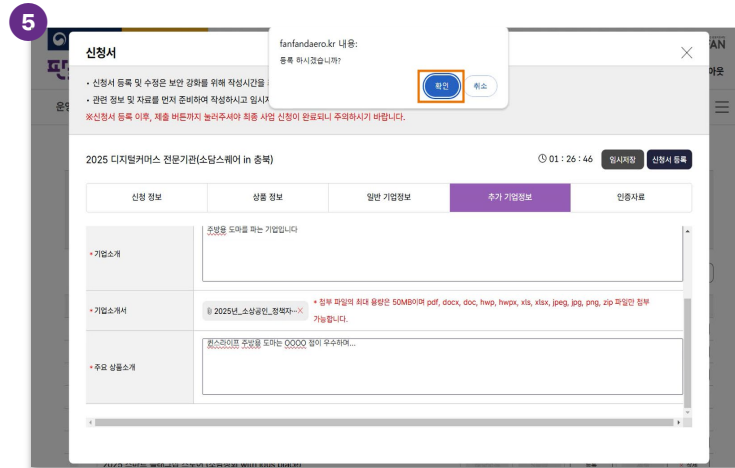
5

신청서

• 신청서 등록 및 수정은 보안 강화를 위해 작성시간을 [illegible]
• 관련 정보 및 자료를 먼저 준비하여 작성하시고 임시저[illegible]
※신청서 등록 이후, 제출 버튼까지 눌러주셔야 최종 사업 신청이 완료되니 주의하시기 바랍니다.

fanfandaero.kr 내용:
등록 하시겠습니까?
확인 취소

2025 디지털커머스 전문기관(소담스퀘어 in 충북)

01 : 26 : 46 임시저장 신청서 등록

| 신청 정보 | 상품 정보 | 일반 기업정보 | 추가 기업정보 | 인증자료 |
|---|---|---|---|---|

* 기업소개
주방용 도마를 파는 기업입니다

* 기업소개서
2025년_소상공인_정책자... ×
* 첨부 파일의 최대 용량은 50MB이며 pdf, docx, doc, hwp, hwpx, xls, xlsx, jpeg, jpg, png, zip 파일만 첨부 가능합니다.

* 주요 상품소개
원스마이프 주방용 도마는 OOOO 점이 우수하며...

AN
아웃
운